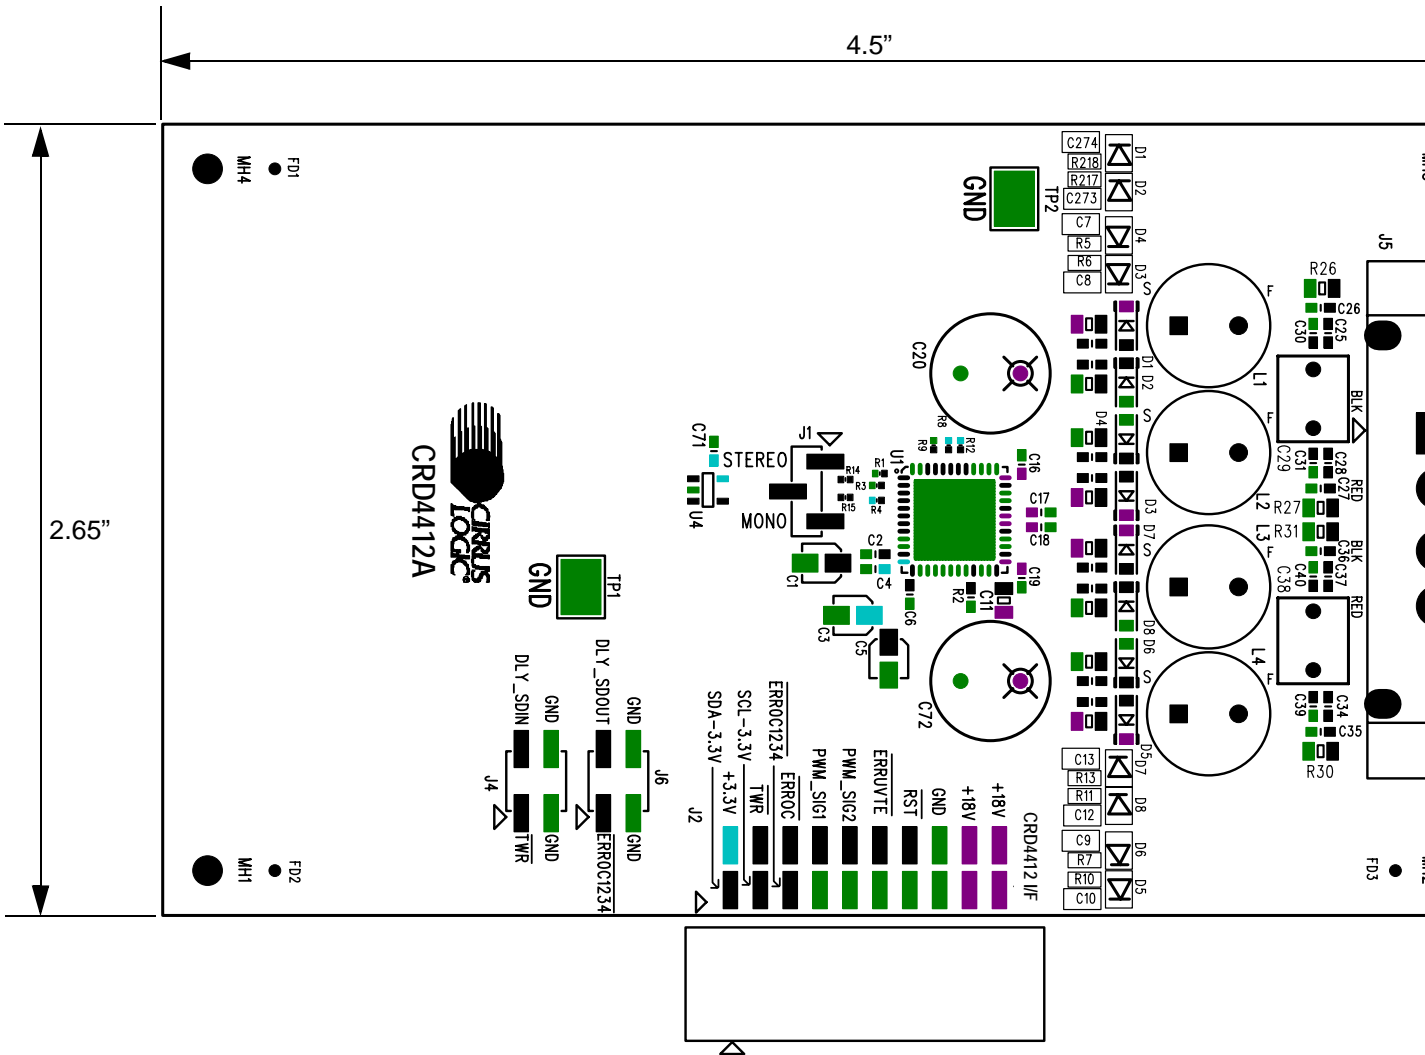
4.5”

2.65”

MH4 FD1

GND TP2

C274 R218 R217 C273 C7 R5 R6 C8

D1 D2 D4 D3

J5

R26 C26 C25 C30

S F

C20

R8 R9 R12

D1 D2 D4

L1

BLK

CIRRUS LOGIC

CRD4412A

C71

STEREO

J1

R14 R1 R3 R15 R4

U1

C16

S F

C29 C31 C28 C27 RED

L2

R27

C17 C18

D3 D7 S

L3

R31

C36 C37 BLK

U4

MONO

C2 C4

C1

GND TP1

C19

R2 C11

F

C40 C38

RED

C6

C3 C5

D8 D6

L4

C72

S F

C39 C34 C35

R30

DLY_SDIN GND J4 TWR GND

DLY_SDOUT GND J6 ERROC1234 GND

ERROC1234 SCL-3.3V SDA-3.3V +3.3V TWR ERROC PWM_SIG1 PWM_SIG2 ERRUVTE RST GND +18V +18V

J2

CRD4412 I/F

C13 R13 R11 C12 C9 R7 R10 C10

D5 D7 D8 D6 D5

MH1 FD2

FD3